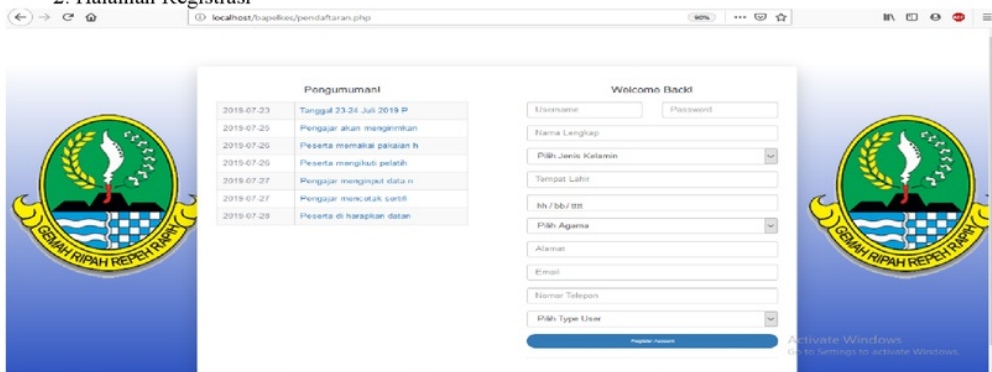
2. Halaman Registrasi

localhost/bapelkes/pendaftaran.php

90%

Pengumuman!

| 2019-07-23 | Tanggal 23-24 Juli 2019 P |
|---|---|
| 2019-07-25 | Pengajar akan mengirimkan |
| 2019-07-26 | Peserta memakai pakaian h |
| 2019-07-26 | Peserta mengikuti pelatih |
| 2019-07-27 | Pengajar menginput data n |
| 2019-07-27 | Pengajar mencetak sertifi |
| 2019-07-28 | Peserta di harapkan datan |

Welcome Back!

Username

Password

Nama Lengkap

Pilih Jenis Kelamin

Tempat Lahir

hh / bb / tttt

Pilih Agama

Alamat

Email

Nomor Telepon

Pilih Type User

Register Account

GEMAH RIPAH REPEH RAPIH

GEMAH RIPAH REPEH RAPIH

Activate Windows
Go to Settings to activate Windows.